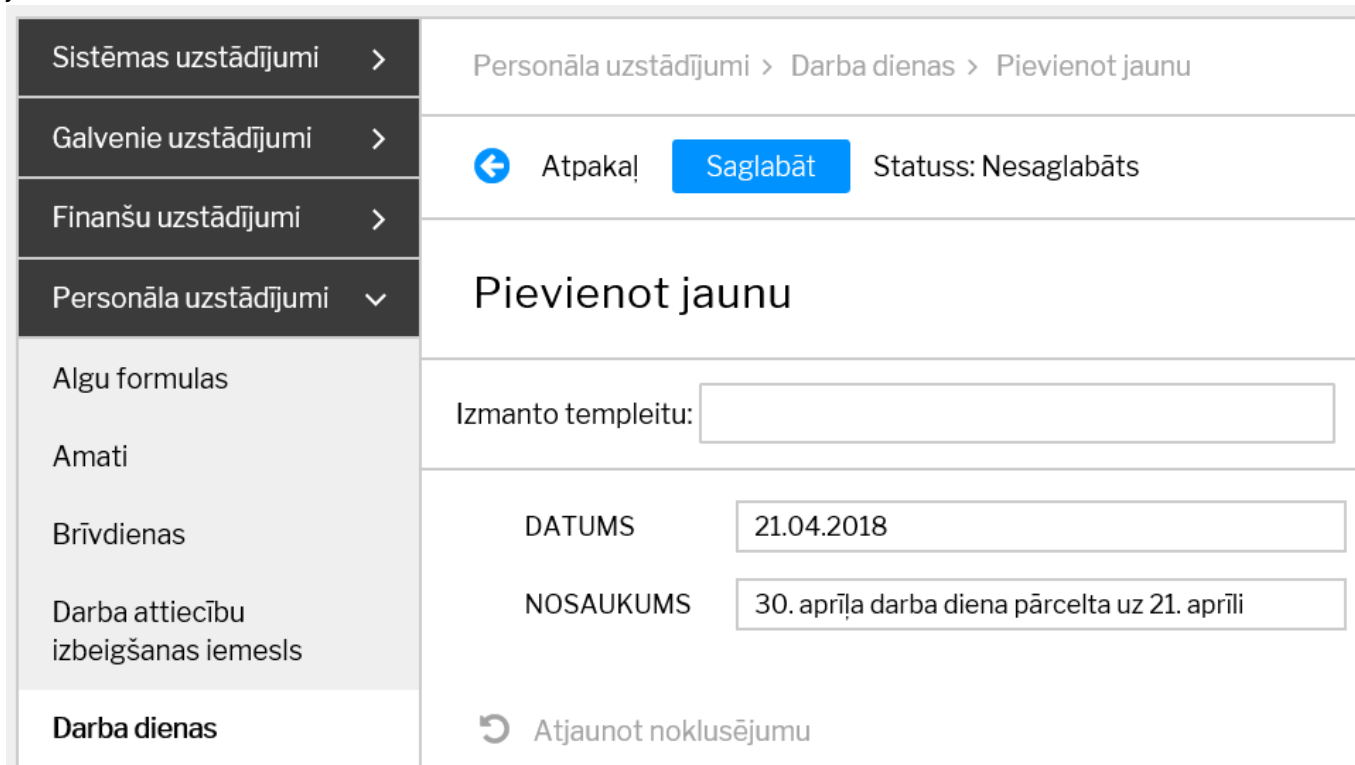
Sistēmas uzstādījumi >

Galvenie uzstādījumi >

Finanšu uzstādījumi >

Personāla uzstādījumi

Algu formulas

Amati

Brīvdienas

Darba attiecību izbeigšanas iemesls

Darba dienas

Personāla uzstādījumi > Darba dienas > Pievienot jaunu

Atpakaļ Saglabāt Statuss: Nesaglabāts

Pievienot jaunu

Izmanto templeitu:

DATUMS 21.04.2018

NOSAUKUMS 30. aprīļa darba diena pārcelta uz 21. aprīli

Atjaunot noklusējumu